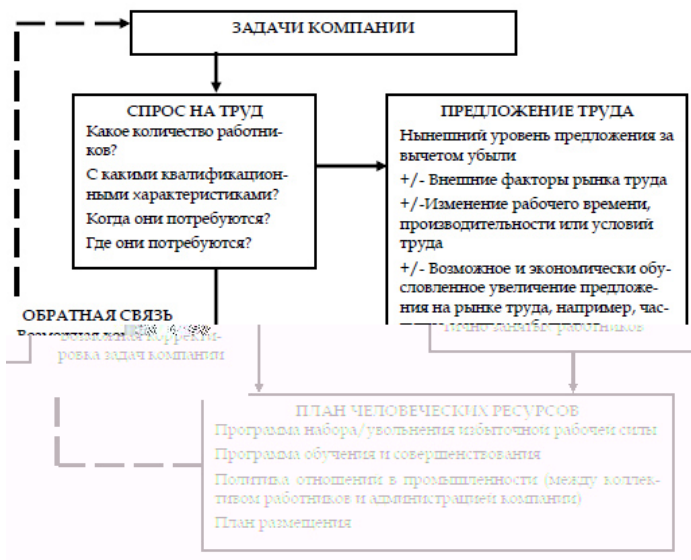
ЗАДАЧИ КОМПАНИИ

СПРОС НА ТРУД
Какое количество работников?
С какими квалификационными характеристиками?
Когда они потребуются?
Где они потребуются?

ПРЕДЛОЖЕНИЕ ТРУДА
Нынешний уровень предложения за вычетом убыли
+/- Внешние факторы рынка труда
+/-Изменение рабочего времени, производительности или условий труда
+/- Возможное и экономически обусловленное увеличение предложения на рынке труда, например, час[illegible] работников

ОБРАТНАЯ СВЯЗЬ
Возможная корректировка задач компании

ПЛАН ЧЕЛОВЕЧЕСКИХ РЕСУРСОВ
Программа набора/увольнения избыточной рабочей силы
Программа обучения и совершенствования
Политика отношений в промышленности (между коллективом работников и администрацией компании)
План размещения